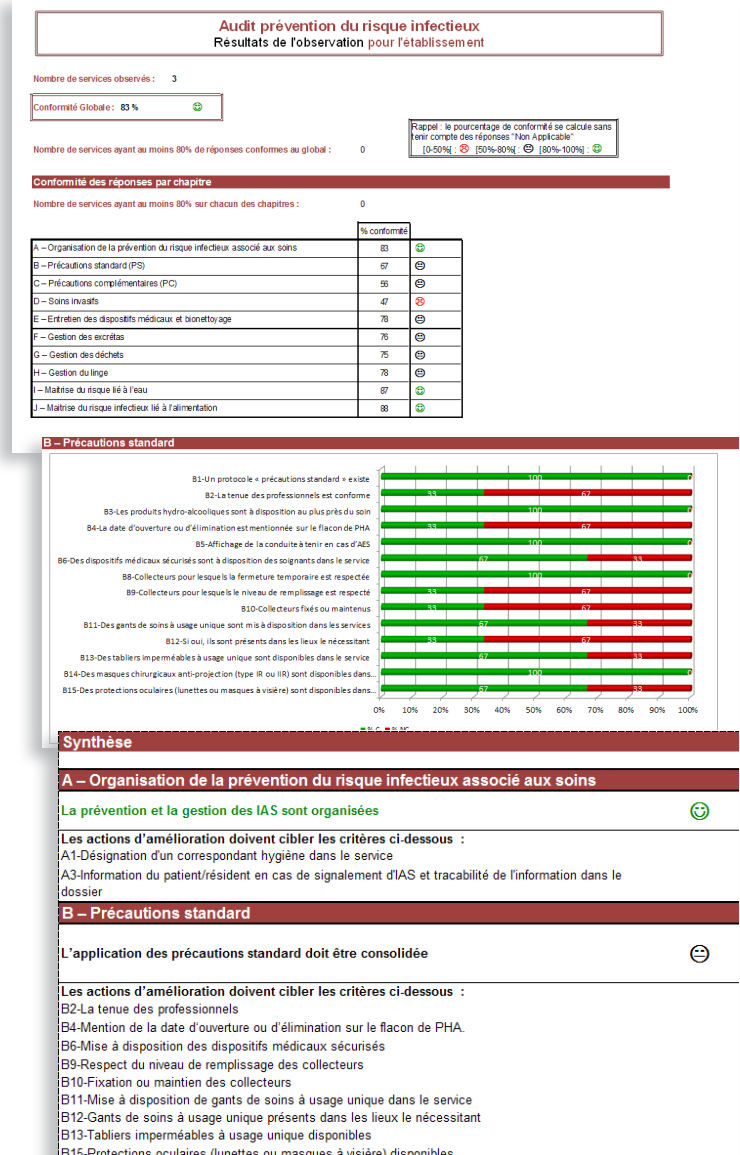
Audit prévention du risque infectieux
Résultats de l'observation pour l'établissement

Nombre de services observés : 3

Conformité Globale : 83 %

Rappel : le pourcentage de conformité se calcule sans tenir compte des réponses "Non Applicable"
[0-50%[ : [50%-80%[ : [80%-100%] :

Nombre de services ayant au moins 80% de réponses conformes au global : 0

Conformité des réponses par chapitre

Nombre de services ayant au moins 80% sur chacun des chapitres : 0

| | % conformité |
|---|---|
| A – Organisation de la prévention du risque infectieux associé aux soins | 83 |
| B – Précautions standard (PS) | 67 |
| C – Précautions complémentaires (PC) | 56 |
| D – Soins invasifs | 47 |
| E – Entretien des dispositifs médicaux et bionettoyage | 78 |
| F – Gestion des excrétas | 76 |
| G – Gestion des déchets | 75 |
| H – Gestion du linge | 78 |
| I – Maîtrise du risque lié à l'eau | 87 |
| J – Maîtrise du risque infectieux lié à l'alimentation | 88 |

B – Précautions standard

B1-Un protocole « précautions standard » existe 100 0
B2-La tenue des professionnels est conforme 33 67
B3-Les produits hydro-alcooliques sont à disposition au plus près du soin 100
B4-La date d'ouverture ou d'élimination est mentionnée sur le flacon de PHA 33 67
B5-Affichage de la conduite à tenir en cas d'AES 100 0
B6-Des dispositifs médicaux sécurisés sont à disposition des soignants dans le service 67 33
B8-Collecteurs pour lesquels la fermeture temporaire est respectée 100 0
B9-Collecteurs pour lesquels le niveau de remplissage est respecté 33 67
B10-Collecteurs fixés ou maintenus 33 67
B11-Des gants de soins à usage unique sont mis à disposition dans les services 67 33
B12-Si oui, ils sont présents dans les lieux le nécessitant 33 67
B13-Des tabliers imperméables à usage unique sont disponibles dans le service 67 33
B14-Des masques chirurgicaux anti-projection (type IR ou IIR) sont disponibles dans... 100 0
B15-Des protections oculaires (lunettes ou masques à visière) sont disponibles dans... 67 33
0% 10% 20% 30% 40% 50% 60% 70% 80% 90% 100%
% C % NC

Synthèse

A – Organisation de la prévention du risque infectieux associé aux soins

La prévention et la gestion des IAS sont organisées

Les actions d'amélioration doivent cibler les critères ci-dessous :
A1-Désignation d'un correspondant hygiène dans le service
A3-Information du patient/résident en cas de signalement d'IAS et tracabilité de l'information dans le dossier

B – Précautions standard

L'application des précautions standard doit être consolidée

Les actions d'amélioration doivent cibler les critères ci-dessous :
B2-La tenue des professionnels
B4-Mention de la date d'ouverture ou d'élimination sur le flacon de PHA.
B6-Mise à disposition des dispositifs médicaux sécurisés
B9-Respect du niveau de remplissage des collecteurs
B10-Fixation ou maintien des collecteurs
B11-Mise à disposition de gants de soins à usage unique dans le service
B12-Gants de soins à usage unique présents dans les lieux le nécessitant
B13-Tabliers imperméables à usage unique disponibles
B15-Protections oculaires (lunettes ou masques à visière) disponibles